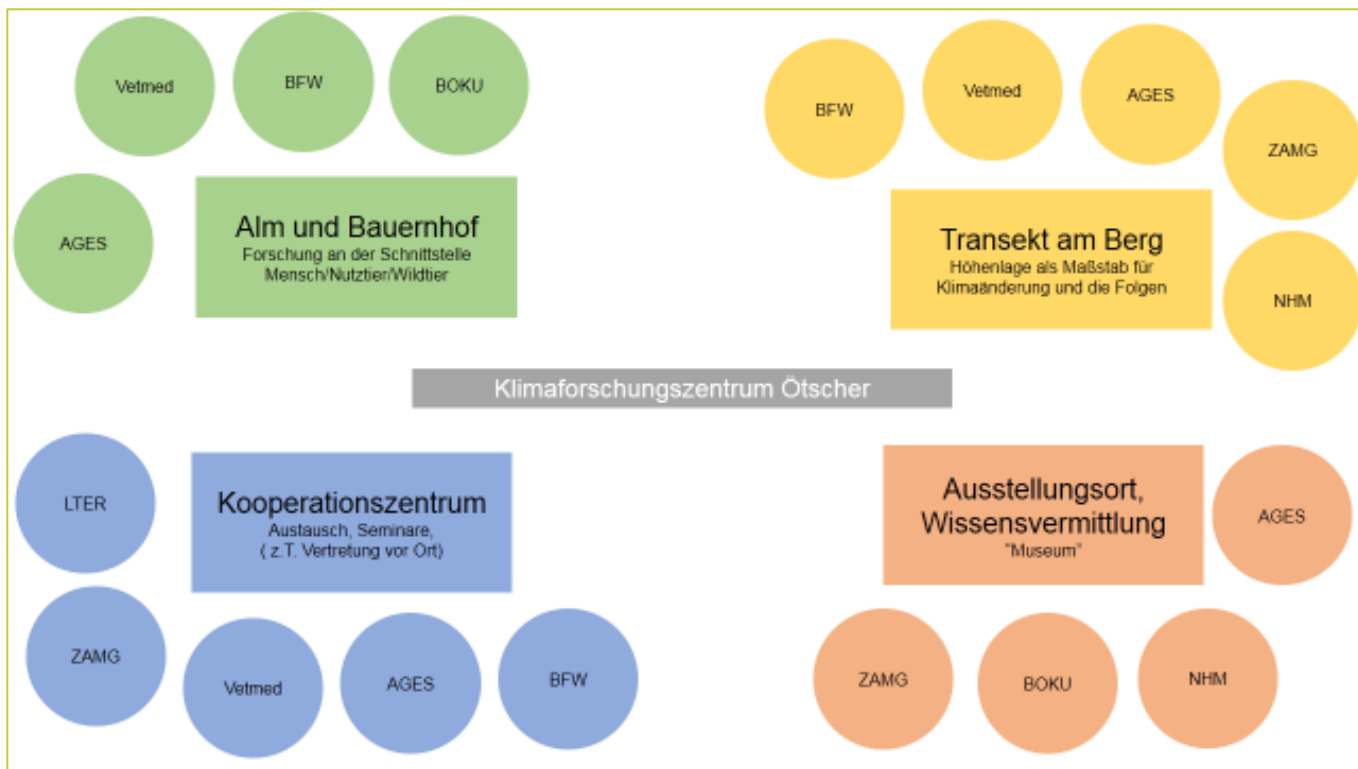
Vetmed

BFW

BOKU

AGES

Alm und Bauernhof
Forschung an der Schnittstelle Mensch/Nutztier/Wildtier

BFW

Vetmed

AGES

ZAMG

Transekt am Berg
Höhenlage als Maßstab für Klimaänderung und die Folgen

NHM

Klimaforschungszentrum Ötscher

LTER

Kooperationszentrum
Austausch, Seminare, ( z.T. Vertretung vor Ort)

ZAMG

Vetmed

AGES

BFW

Ausstellungsort, Wissensvermittlung
"Museum"

AGES

ZAMG

BOKU

NHM